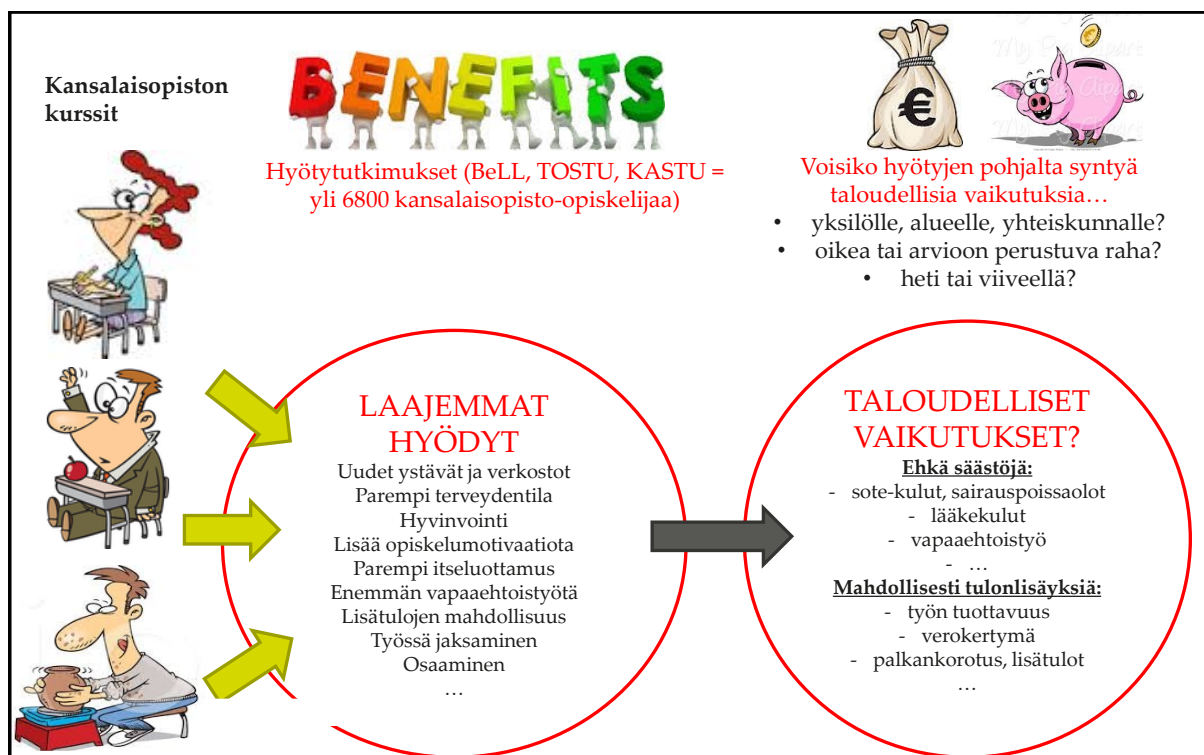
Kansalaisopiston kurssit

BENEFITS

Hyötytutkimukset (BeLL, TOSTU, KASTU = yli 6800 kansalaisopisto-opiskelijaa)

Voisiko hyötyjen pohjalta syntyä taloudellisia vaikutuksia…
• yksilölle, alueelle, yhteiskunnalle?
• oikea tai arvioon perustuva raha?
• heti tai viiveellä?

LAAJEMMAT HYÖDYT
Uudet ystävät ja verkostot
Parempi terveydentila
Hyvinvointi
Lisää opiskelumotivaatiota
Parempi itseluottamus
Enemmän vapaaehtoistyötä
Lisätulojen mahdollisuus
Työssä jaksaminen
Osaaminen
…

TALOUDELLISET VAIKUTUKSET?
Ehkä säästöjä:
- sote-kulut, sairauspoissaolot
- lääkekulut
- vapaaehtoistyö
- …
Mahdollisesti tulonlisäyksiä:
- työn tuottavuus
- verokertymä
- palkankorotus, lisätulot
…